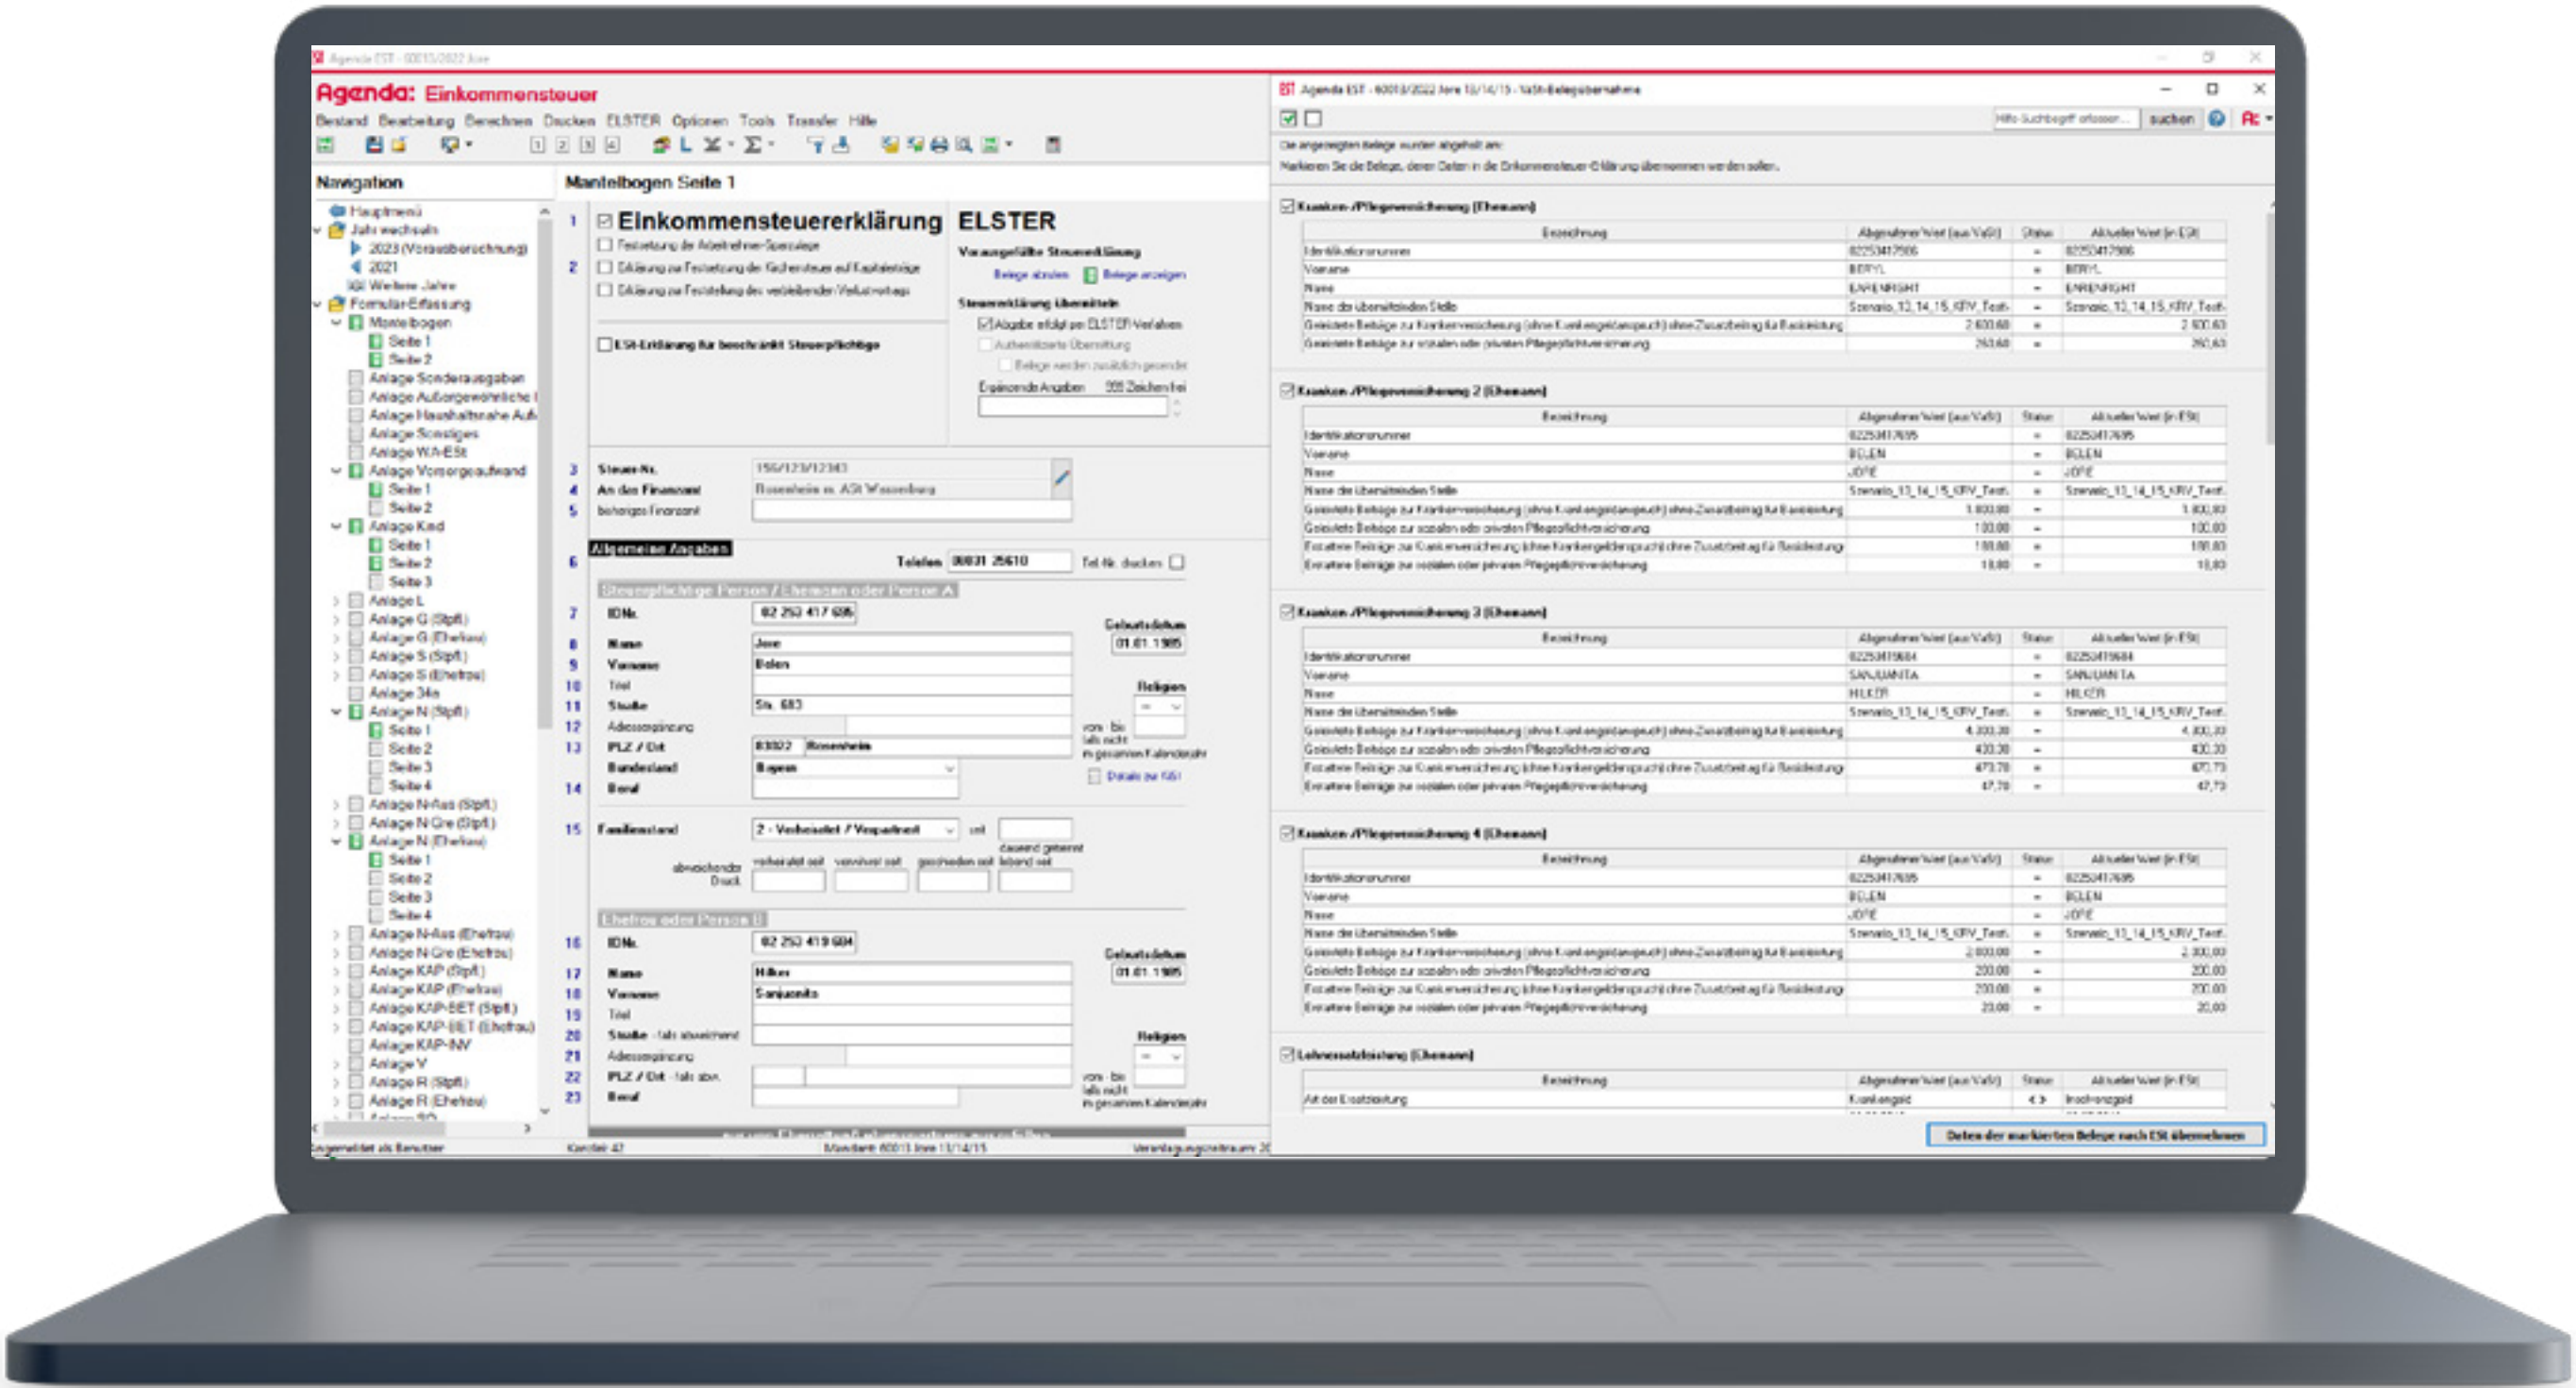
Agenda: Einkommensteuer

Bestand Bearbeitung Berechnen Drucken ELSTER Optionen Tools Transfer Hilfe

Navigation

Hauptmenü
Jahr wechseln
2023 (Vorausberechnung)
2021
Weitere Jahre
Formular-Erfassung
Mantelbogen
Seite 1
Seite 2
Anlage Sonderausgaben
Anlage Außergewöhnliche
Anlage Haushaltsnahe Auf.
Anlage Sonstiges
Anlage WA-ESt
Anlage Vorsorgeaufwand
Seite 1
Seite 2
Anlage Kind
Seite 1
Seite 2
Seite 3
Anlage L
Anlage G (Stpfl.)
Anlage G (Ehefrau)
Anlage S (Stpfl.)
Anlage S (Ehefrau)
Anlage 34a
Anlage N (Stpfl.)
Seite 1
Seite 2
Seite 3
Seite 4
Anlage N-Aus (Stpfl.)
Anlage N-Gre (Stpfl.)
Anlage N (Ehefrau)
Seite 1
Seite 2
Seite 3
Seite 4
Anlage N-Aus (Ehefrau)
Anlage N-Gre (Ehefrau)
Anlage KAP (Stpfl.)
Anlage KAP (Ehefrau)
Anlage KAP-BET (Stpfl.)
Anlage KAP-BET (Ehefrau)
Anlage KAP-INV
Anlage V
Anlage R (Stpfl.)
Anlage R (Ehefrau)

Mantelbogen Seite 1

Einkommensteuererklärung
ELSTER
Vorausgefüllte Steuererklärung
Belege abrufen
Belege anzeigen
Steuererklärung übermitteln
Abgabe erfolgt per ELSTER-Verfahren
ESt-Erklärung für beschränkt Steuerpflichtige

Steuer-Nr. 156/123/12343
An das Finanzamt Rosenheim m. ASt Wasserburg
bisheriges Finanzamt
Allgemeine Angaben
Telefon 08031 25610
IdNr. 02 253 417 695
Name Jone
Vorname Bolen
Titel
Straße Str. 683
Adressergänzung
PLZ / Ort 83022 Rosenheim
Bundesland Bayern
Beruf
Familienstand 2 - Verheiratet / Verpartnert
Ehefrau oder Person B
IdNr. 02 253 419 684
Name Hilker
Vorname Sanjuanita
Geburtsdatum 01.01.1985
Religion

Agenda EST - 60013/2022 Jone 13/14/15 - VaSt-Belegübernahme
suchen
Die angezeigten Belege wurden abgeholt am:
Markieren Sie die Belege, deren Daten in die Einkommensteuer-Erklärung übernommen werden sollen.

Kranken-/Pflegeversicherung (Ehemann)

| Bezeichnung | Abgerufener Wert (aus VaSt) | Status | Aktueller Wert (in ESt) |
|---|---|---|---|
| Identifikationsnummer | 02253417595 | = | 02253417595 |
| Vorname | BERYL | = | BERYL |
| Name | EARENFIGHT | = | EARENFIGHT |
| Name der übermittelnden Stelle | Szenario_13_14_15_KRV_Test | = | Szenario_13_14_15_KRV_Test |
| Geleistete Beiträge zur Krankenversicherung | 2.600,60 | = | 2.600,60 |
| Geleistete Beiträge zur sozialen oder privaten Pflegepflichtversicherung | 260,60 | = | 260,60 |

Kranken-/Pflegeversicherung 2 (Ehemann)

| Bezeichnung | Abgerufener Wert (aus VaSt) | Status | Aktueller Wert (in ESt) |
|---|---|---|---|
| Identifikationsnummer | 02253417695 | = | 02253417695 |
| Vorname | BOLEN | = | BOLEN |
| Name | JONE | = | JONE |
| Name der übermittelnden Stelle | Szenario_13_14_15_KRV_Test | = | Szenario_13_14_15_KRV_Test |
| Geleistete Beiträge zur Krankenversicherung | 1.800,00 | = | 1.800,00 |
| Geleistete Beiträge zur sozialen oder privaten Pflegepflichtversicherung | 100,00 | = | 100,00 |
| Erstattete Beiträge zur Krankenversicherung | 180,00 | = | 180,00 |
| Erstattete Beiträge zur sozialen oder privaten Pflegepflichtversicherung | 10,00 | = | 10,00 |

Kranken-/Pflegeversicherung 3 (Ehemann)

| Bezeichnung | Abgerufener Wert (aus VaSt) | Status | Aktueller Wert (in ESt) |
|---|---|---|---|
| Identifikationsnummer | 02253419684 | = | 02253419684 |
| Vorname | SANJUANITA | = | SANJUANITA |
| Name | HILKER | = | HILKER |
| Name der übermittelnden Stelle | Szenario_13_14_15_KRV_Test | = | Szenario_13_14_15_KRV_Test |
| Geleistete Beiträge zur Krankenversicherung | 4.300,30 | = | 4.300,30 |
| Geleistete Beiträge zur sozialen oder privaten Pflegepflichtversicherung | 430,30 | = | 430,30 |
| Erstattete Beiträge zur Krankenversicherung | 470,70 | = | 470,70 |
| Erstattete Beiträge zur sozialen oder privaten Pflegepflichtversicherung | 47,70 | = | 47,70 |

Kranken-/Pflegeversicherung 4 (Ehemann)

| Bezeichnung | Abgerufener Wert (aus VaSt) | Status | Aktueller Wert (in ESt) |
|---|---|---|---|
| Identifikationsnummer | 02253417695 | = | 02253417695 |
| Vorname | BOLEN | = | BOLEN |
| Name | JONE | = | JONE |
| Name der übermittelnden Stelle | Szenario_13_14_15_KRV_Test | = | Szenario_13_14_15_KRV_Test |
| Geleistete Beiträge zur Krankenversicherung | 2.000,00 | = | 2.000,00 |
| Geleistete Beiträge zur sozialen oder privaten Pflegepflichtversicherung | 200,00 | = | 200,00 |
| Erstattete Beiträge zur Krankenversicherung | 200,00 | = | 200,00 |
| Erstattete Beiträge zur sozialen oder privaten Pflegepflichtversicherung | 20,00 | = | 20,00 |

Lohnersatzleistung (Ehemann)

| Bezeichnung | Abgerufener Wert (aus VaSt) | Status | Aktueller Wert (in ESt) |
|---|---|---|---|
| Art der Ersatzleistung | Krankengeld | <> | Insolvenzgeld |

Daten der markierten Belege nach ESt übernehmen